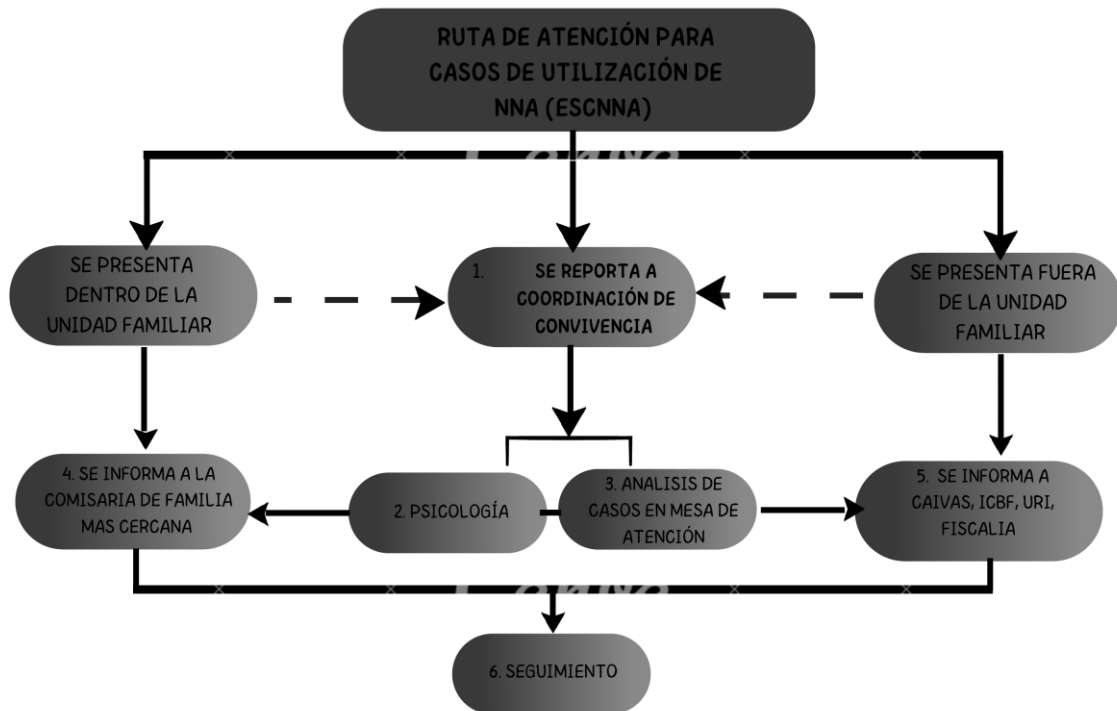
RUTA DE ATENCIÓN PARA CASOS DE UTILIZACIÓN DE NNA (ESCNNA)

SE PRESENTA DENTRO DE LA UNIDAD FAMILIAR

1. SE REPORTA A COORDINACIÓN DE CONVIVENCIA

SE PRESENTA FUERA DE LA UNIDAD FAMILIAR

4. SE INFORMA A LA COMISARIA DE FAMILIA MAS CERCANA

2. PSICOLOGÍA

3. ANALISIS DE CASOS EN MESA DE ATENCIÓN

5. SE INFORMA A CAIVAS, ICBF, URI, FISCALIA

6. SEGUIMIENTO